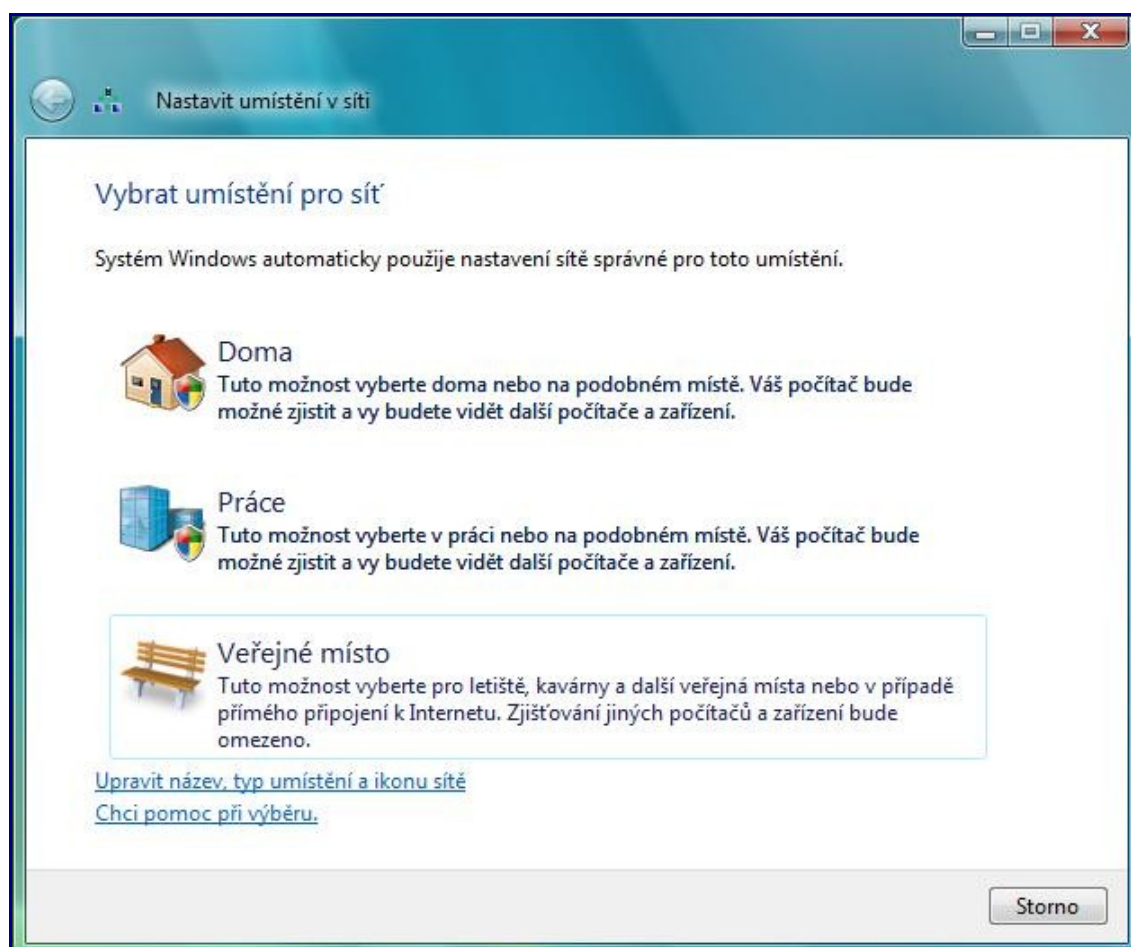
Nastavit umístění v síti

Vybrat umístění pro síť

Systém Windows automaticky použije nastavení sítě správné pro toto umístění.

Doma
Tuto možnost vyberte doma nebo na podobném místě. Váš počítač bude možné zjistit a vy budete vidět další počítače a zařízení.

Práce
Tuto možnost vyberte v práci nebo na podobném místě. Váš počítač bude možné zjistit a vy budete vidět další počítače a zařízení.

Veřejné místo
Tuto možnost vyberte pro letiště, kavárny a další veřejná místa nebo v případě přímého připojení k Internetu. Zjišťování jiných počítačů a zařízení bude omezeno.

Upravit název, typ umístění a ikonu sítě
Chci pomoc při výběru.

Storno